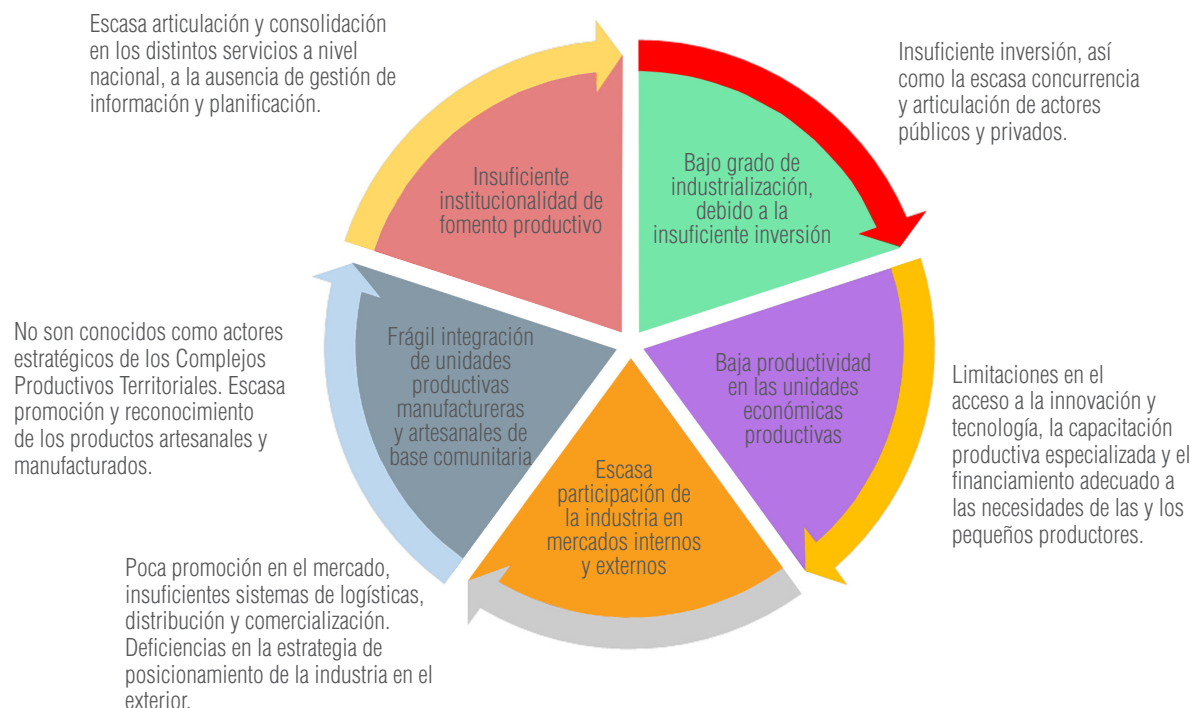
Escasa articulación y consolidación en los distintos servicios a nivel nacional, a la ausencia de gestión de información y planificación.

Insuficiente inversión, así como la escasa concurrencia y articulación de actores públicos y privados.

Insuficiente institucionalidad de fomento productivo

Bajo grado de industrialización, debido a la insuficiente inversión

No son conocidos como actores estratégicos de los Complejos Productivos Territoriales. Escasa promoción y reconocimiento de los productos artesanales y manufacturados.

Frágil integración de unidades productivas manufactureras y artesanales de base comunitaria

Baja productividad en las unidades económicas productivas

Limitaciones en el acceso a la innovación y tecnología, la capacitación productiva especializada y el financiamiento adecuado a las necesidades de las y los pequeños productores.

Escasa participación de la industria en mercados internos y externos

Poca promoción en el mercado, insuficientes sistemas de logísticas, distribución y comercialización. Deficiencias en la estrategia de posicionamiento de la industria en el exterior.